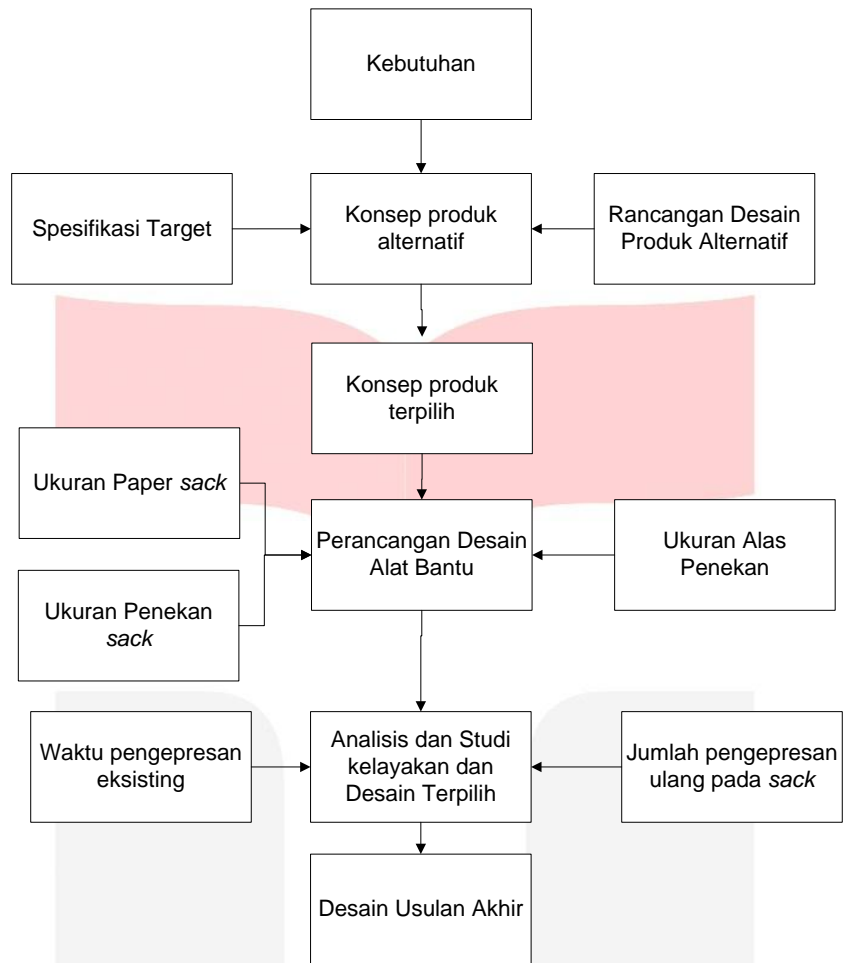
Kebutuhan

Spesifikasi Target

Konsep produk alternatif

Rancangan Desain Produk Alternatif

Konsep produk terpilih

Ukuran Paper *sack*

Ukuran Penekan *sack*

Perancangan Desain Alat Bantu

Ukuran Alas Penekan

Waktu pengepresan eksisting

Analisis dan Studi kelayakan dan Desain Terpilih

Jumlah pengepresan ulang pada *sack*

Desain Usulan Akhir